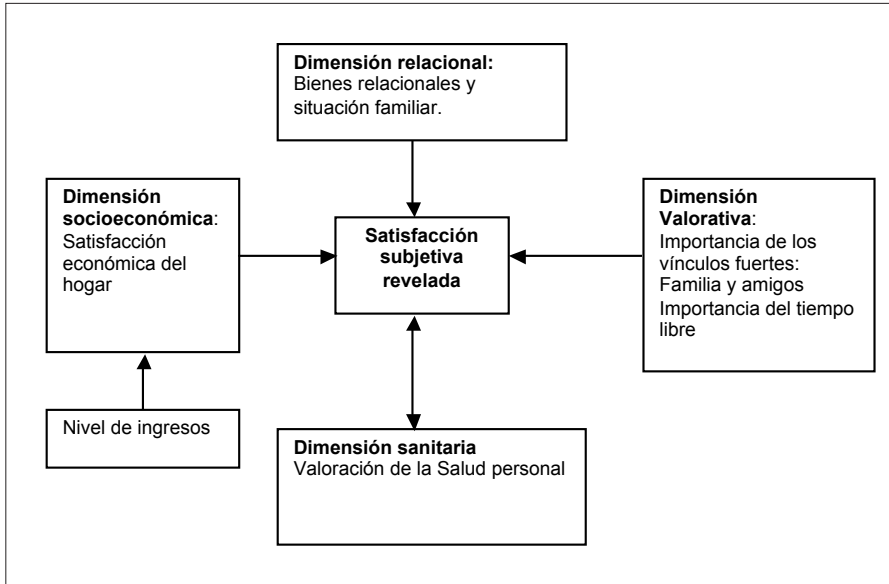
Dimensión relacional:
Bienes relacionales y situación familiar.

Dimensión socioeconómica:
Satisfacción económica del hogar

Satisfacción subjetiva revelada

Dimensión Valorativa:
Importancia de los vínculos fuertes: Familia y amigos
Importancia del tiempo libre

Nivel de ingresos

Dimensión sanitaria
Valoración de la Salud personal